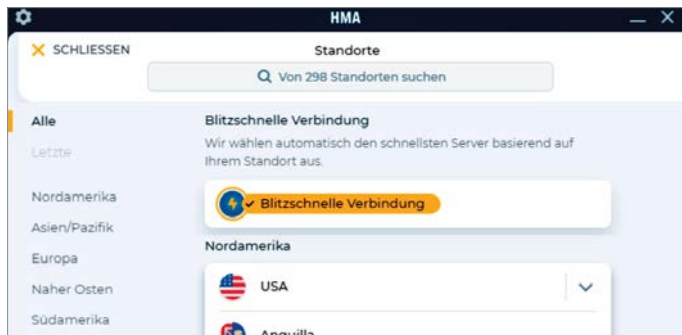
HMA

SCHLIESSEN

Standorte

Von 298 Standorten suchen

Alle

Letzte

Nordamerika

Asien/Pazifik

Europa

Naher Osten

Südamerika

Blitzschnelle Verbindung

Wir wählen automatisch den schnellsten Server basierend auf Ihrem Standort aus.

Blitzschnelle Verbindung

Nordamerika

USA

Anguilla